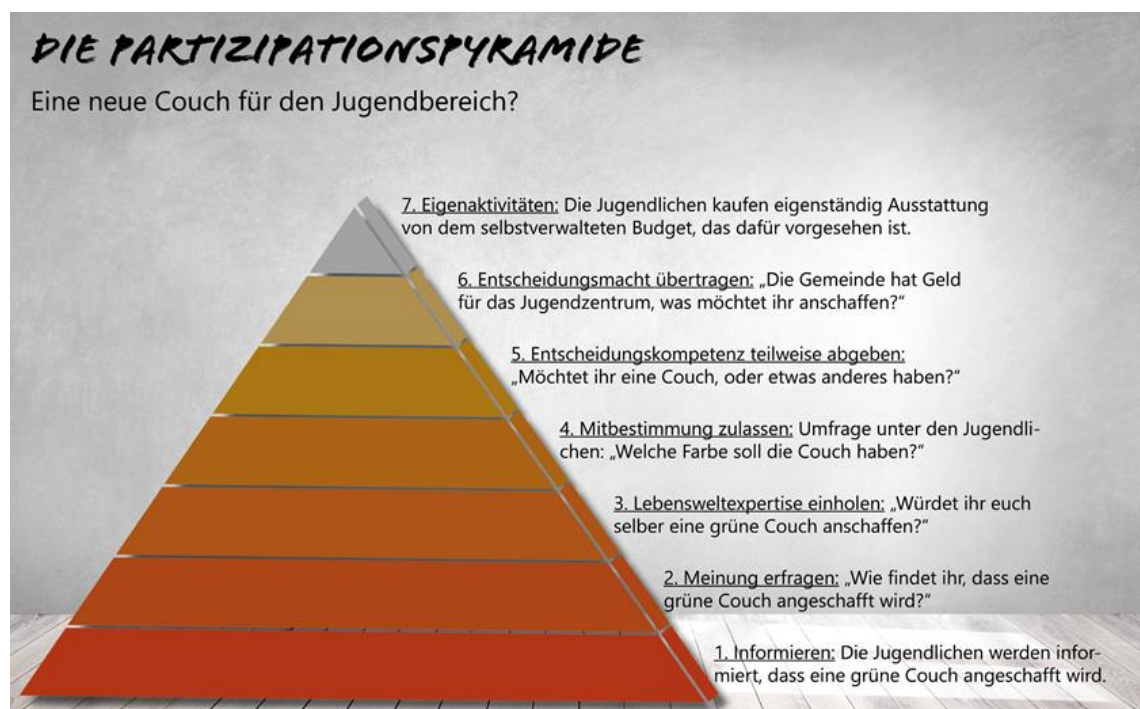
DIE PARTIZIPATIONSPYRAMIDE

Eine neue Couch für den Jugendbereich?

7. Eigenaktivitäten: Die Jugendlichen kaufen eigenständig Ausstattung von dem selbstverwalteten Budget, das dafür vorgesehen ist.

6. Entscheidungsmacht übertragen: „Die Gemeinde hat Geld für das Jugendzentrum, was möchtet ihr anschaffen?"

5. Entscheidungskompetenz teilweise abgeben: „Möchtet ihr eine Couch, oder etwas anderes haben?"

4. Mitbestimmung zulassen: Umfrage unter den Jugendlichen: „Welche Farbe soll die Couch haben?"

3. Lebensweltexpertise einholen: „Würdet ihr euch selber eine grüne Couch anschaffen?"

2. Meinung erfragen: „Wie findet ihr, dass eine grüne Couch angeschafft wird?"

1. Informieren: Die Jugendlichen werden informiert, dass eine grüne Couch angeschafft wird.